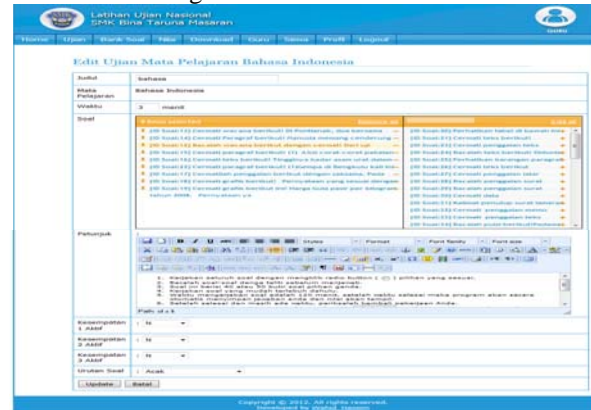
Latihan Ujian Nasional
SMK Bina Taruna Masaran

Home Ujian Bank Soal Nilai Download Guru Siswa Profil Logout

Edit Ujian Mata Pelajaran Bahasa Indonesia

| Judul | bahasa |
|---|---|
| Mata Pelajaran | Bahasa Indonesia |
| Waktu | 3 menit |
| Soal | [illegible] |
| Petunjuk | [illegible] |
| Kesempatan 1 Aktif | Ya |
| Kesempatan 2 Aktif | Ya |
| Kesempatan 3 Aktif | Ya |
| Urutan Soal | Acak |

Styles Format Font family Font size

Update Batal

Copyright © 2013. All rights reserved.
Developed by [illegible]